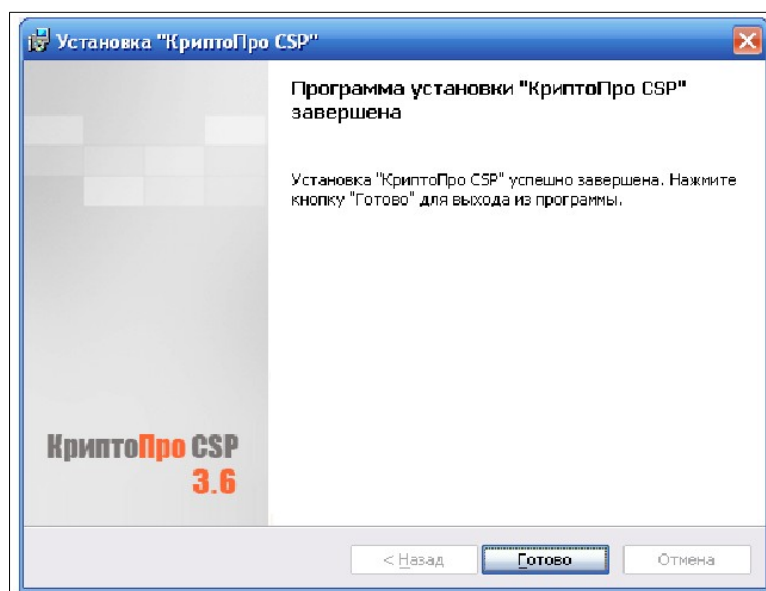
Установка "КриптоПро CSP"

Программа установки "КриптоПро CSP" завершена

Установка "КриптоПро CSP" успешно завершена. Нажмите кнопку "Готово" для выхода из программы.

КриптоПро CSP
3.6

< Назад
Готово
Отмена